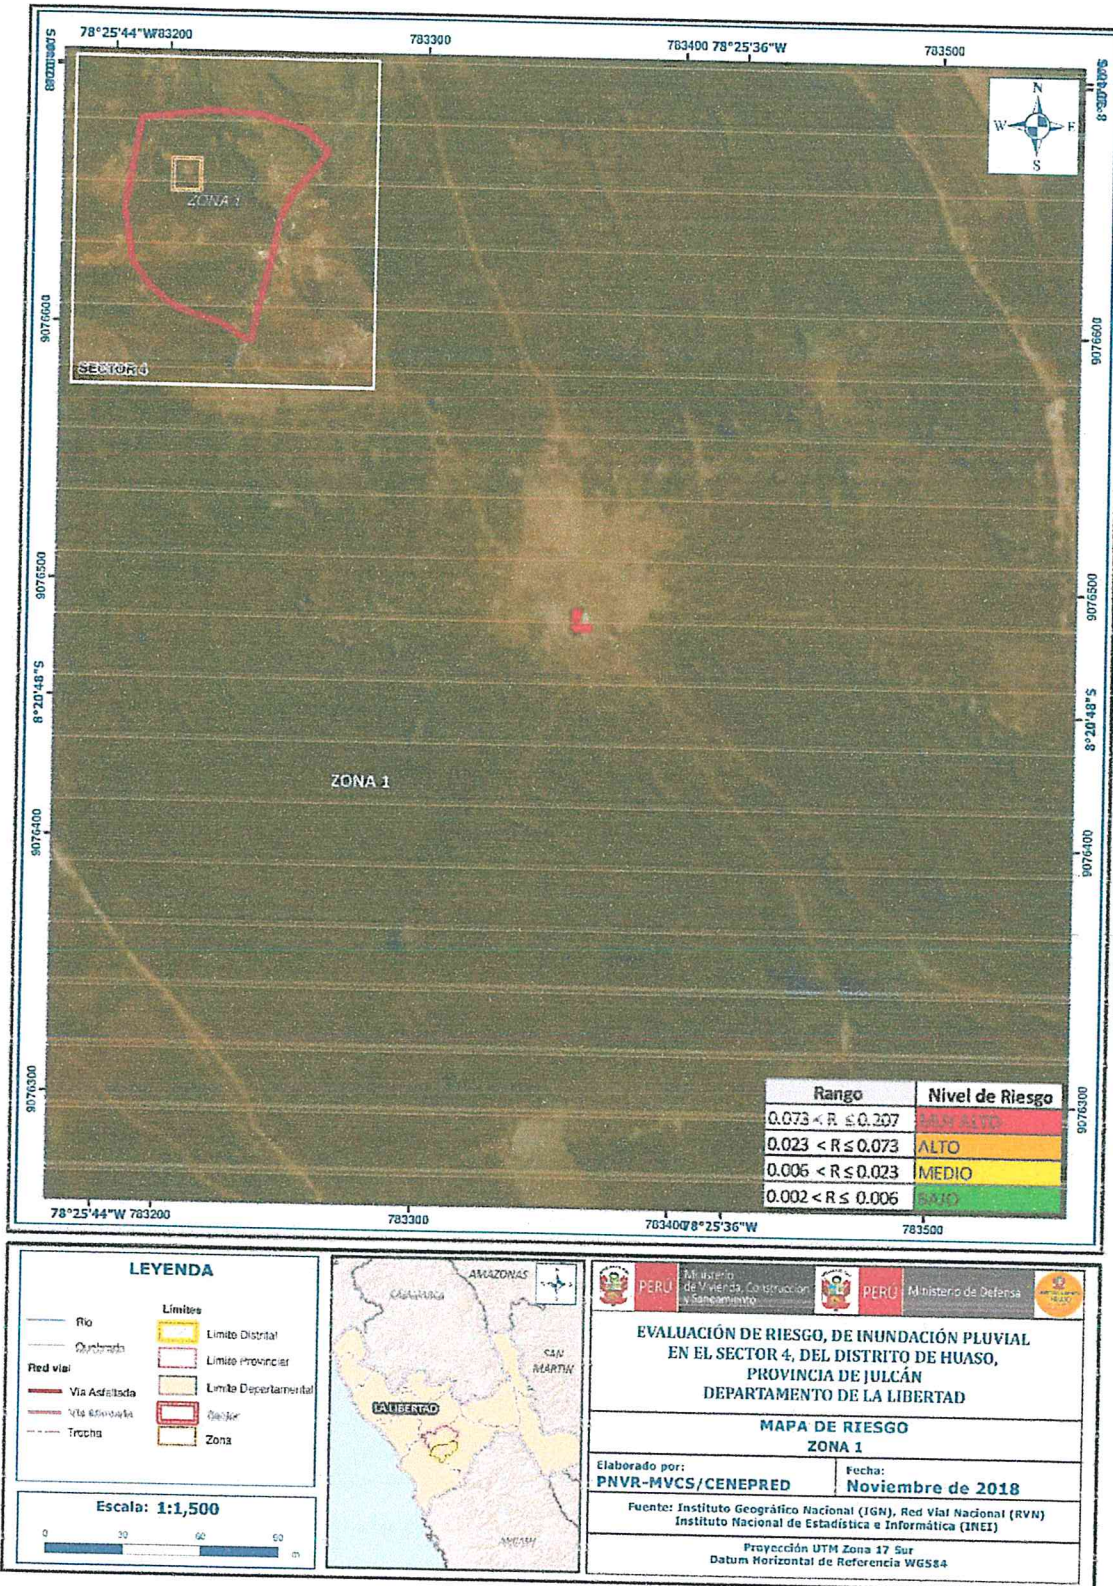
78°25'44"W 783200
783300
783400 78°25'36"W
783500

9076700 8°20'44"S
9076600
9076500
8°20'48"S
9076400
9076300

N
W E
S

ZONA 1
SECTOR 4

ZONA 1

| Rango | Nivel de Riesgo |
|---|---|
| 0.073 < R ≤ 0.207 | MUY ALTO |
| 0.023 < R ≤ 0.073 | ALTO |
| 0.006 < R ≤ 0.023 | MEDIO |
| 0.002 < R ≤ 0.006 | BAJO |

78°25'44"W 783200
783300
783400 78°25'36"W
783500

LEYENDA

Río
Quebrada
Red vial
Vía Asfaltada
Vía Afirmada
Trocha

Límites
Límite Distrital
Límite Provincial
Límite Departamental
Sector
Zona

Escala: 1:1,500
0 30 60 90 m

AMAZONAS
CAJAMARCA
SAN MARTIN
LA LIBERTAD
ANCASH

PERÚ Ministerio de Vivienda, Construcción y Saneamiento
PERÚ Ministerio de Defensa

EVALUACIÓN DE RIESGO, DE INUNDACIÓN PLUVIAL EN EL SECTOR 4, DEL DISTRITO DE HUASO, PROVINCIA DE JULCÁN DEPARTAMENTO DE LA LIBERTAD

MAPA DE RIESGO
ZONA 1

Elaborado por:
PNVR-MVCS/CENEPRED

Fecha:
Noviembre de 2018

Fuente: Instituto Geográfico Nacional (IGN), Red Vial Nacional (RVN)
Instituto Nacional de Estadística e Informática (INEI)

Proyección UTM Zona 17 Sur
Datum Horizontal de Referencia WGS84